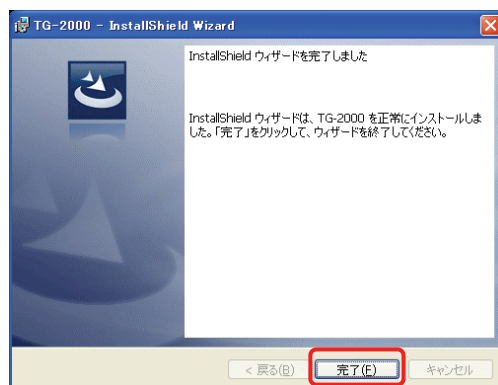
TG-2000 - InstallShield Wizard

InstallShield ウィザードを完了しました

InstallShield ウィザードは、TG-2000 を正常にインストールしました。「完了」をクリックして、ウィザードを終了してください。

< 戻る(B)

完了(F)

キャンセル